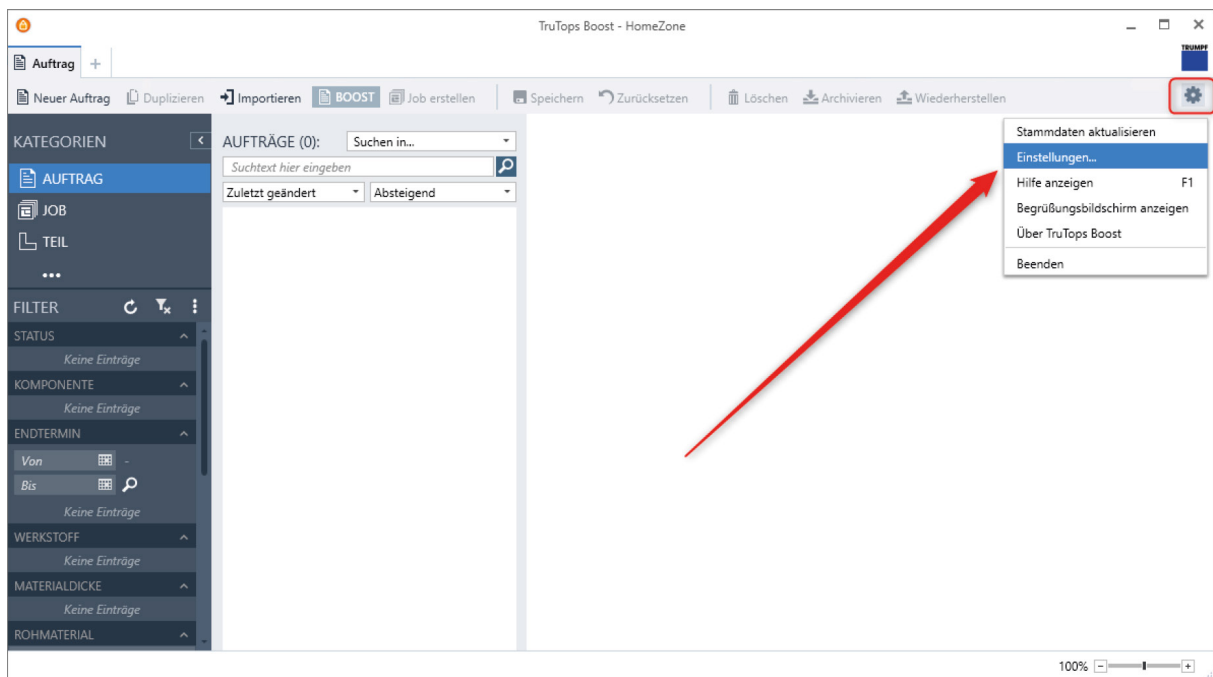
TruTops Boost - HomeZone

TRUMPF

Auftrag +

Neuer Auftrag Duplizieren Importieren BOOST Job erstellen Speichern Zurücksetzen Löschen Archivieren Wiederherstellen

KATEGORIEN
AUFTRAG
JOB
TEIL
•••

FILTER
STATUS
Keine Einträge
KOMPONENTE
Keine Einträge
ENDTERMIN
Von -
Bis
Keine Einträge
WERKSTOFF
Keine Einträge
MATERIALDICKE
Keine Einträge
ROHMATERIAL

AUFTRÄGE (0): Suchen in...
Suchtext hier eingeben
Zuletzt geändert Absteigend

Stammdaten aktualisieren
Einstellungen...
Hilfe anzeigen F1
Begrüßungsbildschirm anzeigen
Über TruTops Boost
Beenden

100%